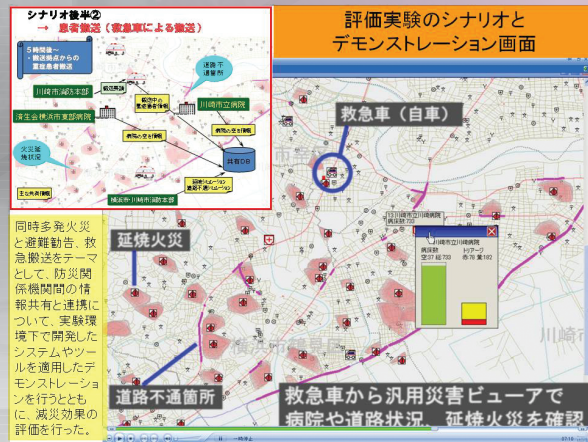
シナリオ後半②

→ 患者搬送（救急車による搬送）

5時間後～
・搬送拠点からの
重症患者搬送

道路不
通箇所

川崎市消防本部

済生会横浜市東部病院

川崎市立病院

火災被
害状況

共有DB

横浜市消防本部

評価実験のシナリオと
デモンストレーション画面

救急車（自車）

延焼火災

道路不通箇所

川崎市立川崎病院

病床数
トリアージ

同時多発火災と避難勧告、救急搬送をテーマとして、防災関係機関の情報共有と連携について、実験環境下で開発したシステムやツールを適用したデモンストレーションを行うとともに、減災効果の評価を行った。

救急車から汎用災害ビューアで
病院や道路状況、延焼火災を確認

川崎市

一時停止